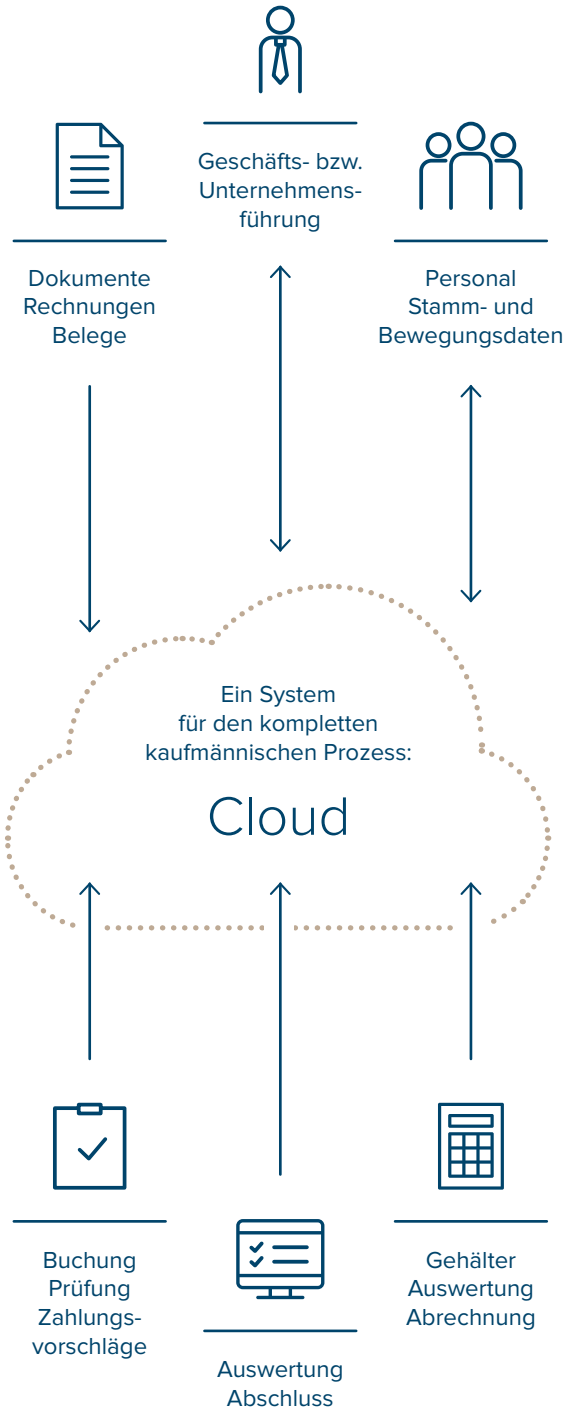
Geschäfts- bzw. Unternehmens-führung

Dokumente
Rechnungen
Belege

Personal
Stamm- und
Bewegungsdaten

Ein System
für den kompletten
kaufmännischen Prozess:

Cloud

Buchung
Prüfung
Zahlungs-vorschläge

Auswertung
Abschluss

Gehälter
Auswertung
Abrechnung